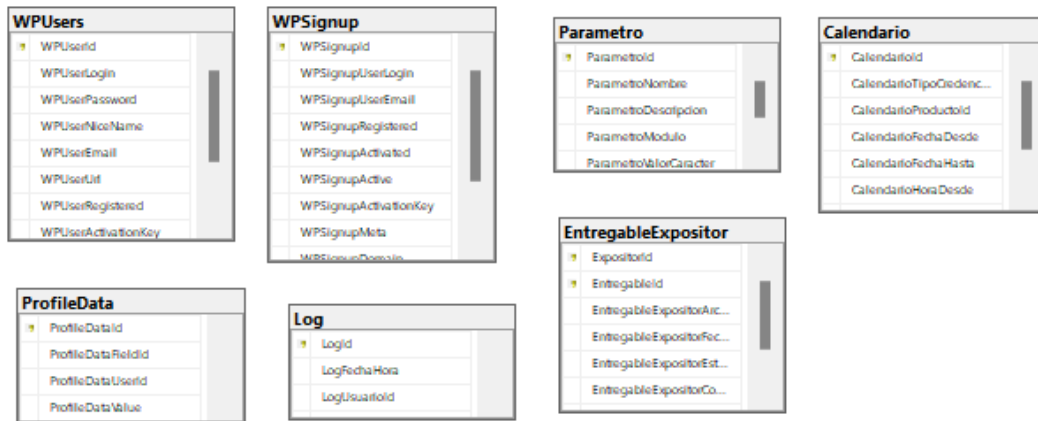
WPUsers
WPUserId
WPUserLogin
WPUserPassword
WPUserNiceName
WPUserEmail
WPUserUrl
WPUserRegistered
WPUserActivationKey

WPSignup
WPSignupId
WPSignupUserLogin
WPSignupUserEmail
WPSignupRegistered
WPSignupActivated
WPSignupActive
WPSignupActivationKey
WPSignupMeta
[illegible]

Parametro
ParametroId
ParametroNombre
ParametroDescripcion
ParametroModulo
ParametroValorCaracter

Calendario
CalendarioId
CalendarioTipoCredenc...
CalendarioProductoId
CalendarioFechaDesde
CalendarioFechaHasta
CalendarioHoraDesde

EntregableExpositor
ExpositorId
EntregableId
EntregableExpositorArc...
EntregableExpositorFec...
EntregableExpositorEst...
EntregableExpositorCo...

ProfileData
ProfileDataId
ProfileDataFieldId
ProfileDataUserId
ProfileDataValue

Log
LogId
LogFechaHora
LogUsuarioId